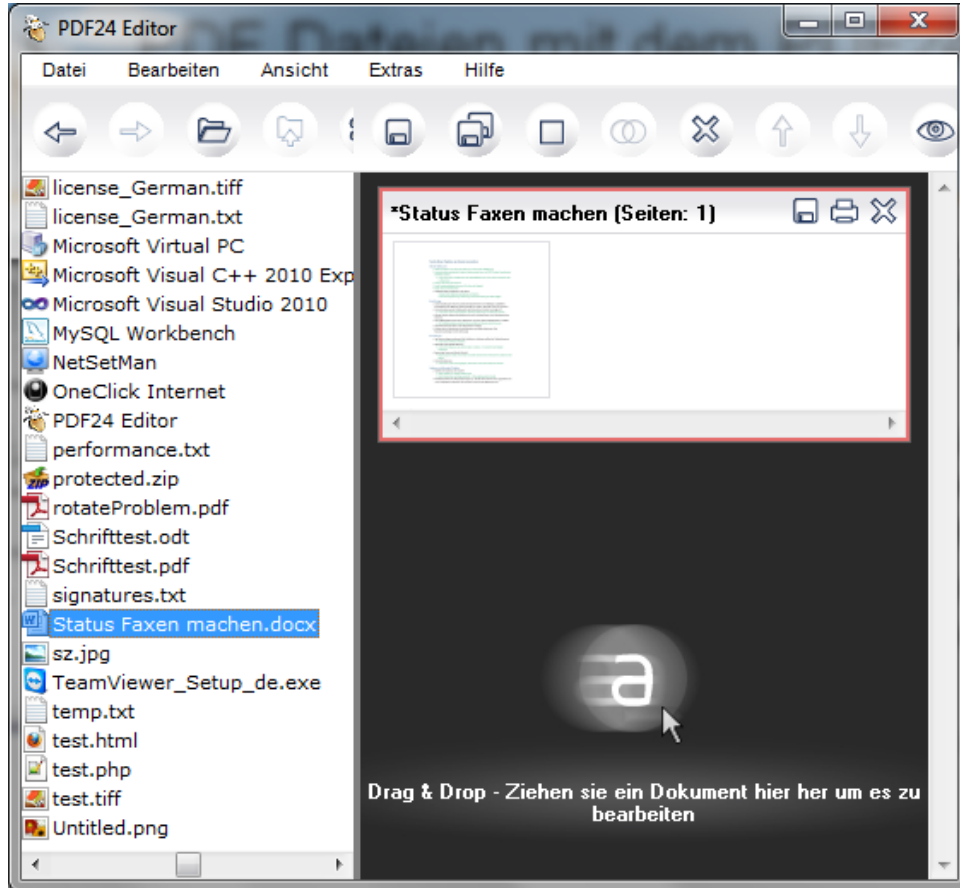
PDF24 Editor

Datei Bearbeiten Ansicht Extras Hilfe

license_German.tiff
license_German.txt
Microsoft Virtual PC
Microsoft Visual C++ 2010 Exp
Microsoft Visual Studio 2010
MySQL Workbench
NetSetMan
OneClick Internet
PDF24 Editor
performance.txt
protected.zip
rotateProblem.pdf
Schrifttest.odt
Schrifttest.pdf
signatures.txt
Status Faxen machen.docx
sz.jpg
TeamViewer_Setup_de.exe
temp.txt
test.html
test.php
test.tiff
Untitled.png

*Status Faxen machen (Seiten: 1)

Drag & Drop - Ziehen sie ein Dokument hier her um es zu bearbeiten